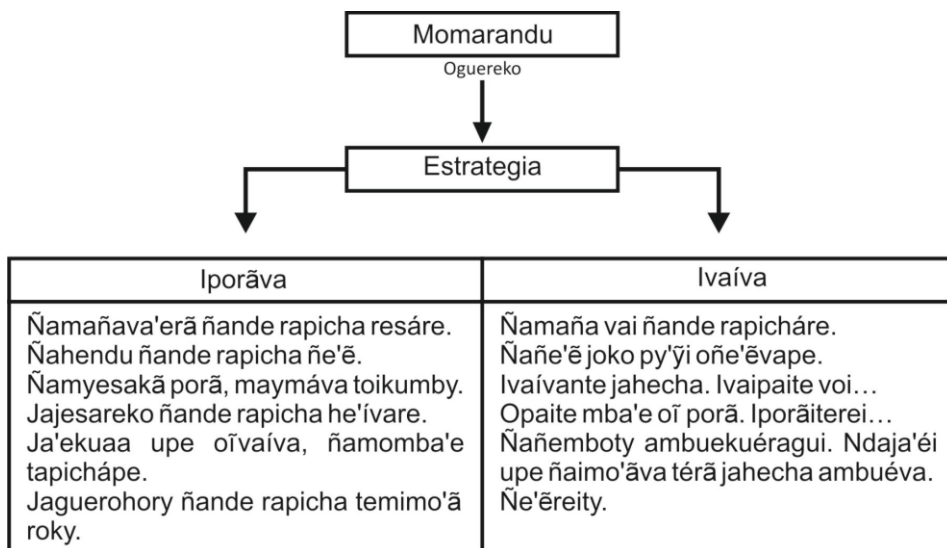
Momarandu

Oguereko

Estrategia

| Iporãva | Ivaíva |
|---|---|
| Ñamañava'erã ñande rapicha resáre. Ñahendu ñande rapicha ñe'ẽ. Ñamyesakã porã, maymáva toikumby. Jajesareko ñande rapicha he'ívare. Ja'ekuaa upe oĩvaíva, ñamomba'e tapicháp­e. Jaguerohory ñande rapicha temimo'ã roky. | Ñamaña vai ñande rapicháre. Ñañe'ẽ joko py'ỹi oñe'ẽvape. Ivaívante jahecha. Ivaipaite voi… Opaite mba'e oĩ porã. Iporãiterei… Ñañemboty ambuekuéragui. Ndaja'éi upe ñaimo'ãva térã jahecha ambuéva. Ñe'ẽreity. |